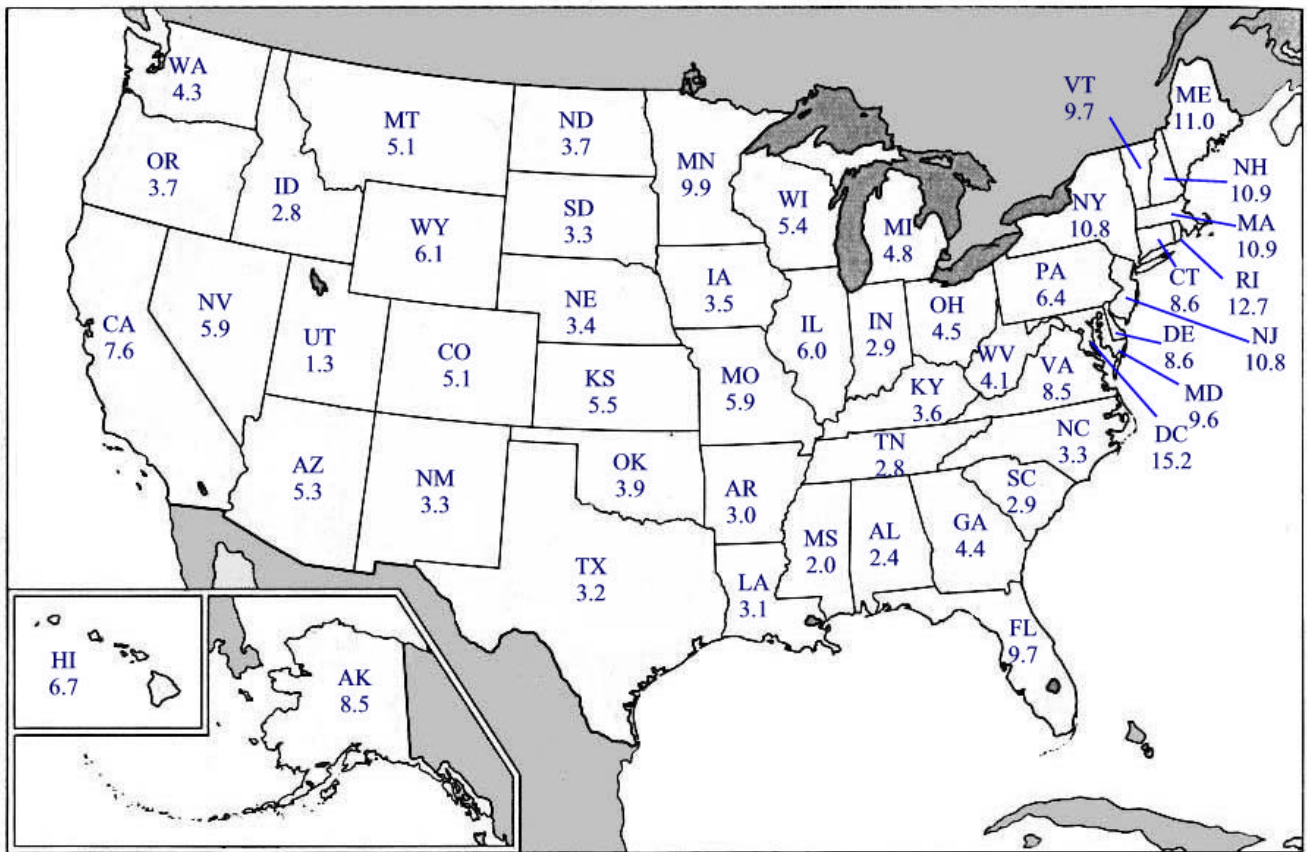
WA
4.3

OR
3.7

ID
2.8

MT
5.1

ND
3.7

MN
9.9

VT
9.7

ME
11.0

NH
10.9

WY
6.1

SD
3.3

WI
5.4

MI
4.8

NY
10.8

MA
10.9

CT
8.6

RI
12.7

CA
7.6

NV
5.9

UT
1.3

CO
5.1

NE
3.4

IA
3.5

IL
6.0

IN
2.9

OH
4.5

PA
6.4

NJ
10.8

DE
8.6

KS
5.5

MO
5.9

WV
4.1

VA
8.5

MD
9.6

KY
3.6

DC
15.2

AZ
5.3

NM
3.3

OK
3.9

AR
3.0

TN
2.8

NC
3.3

SC
2.9

MS
2.0

AL
2.4

GA
4.4

TX
3.2

LA
3.1

FL
9.7

HI
6.7

AK
8.5